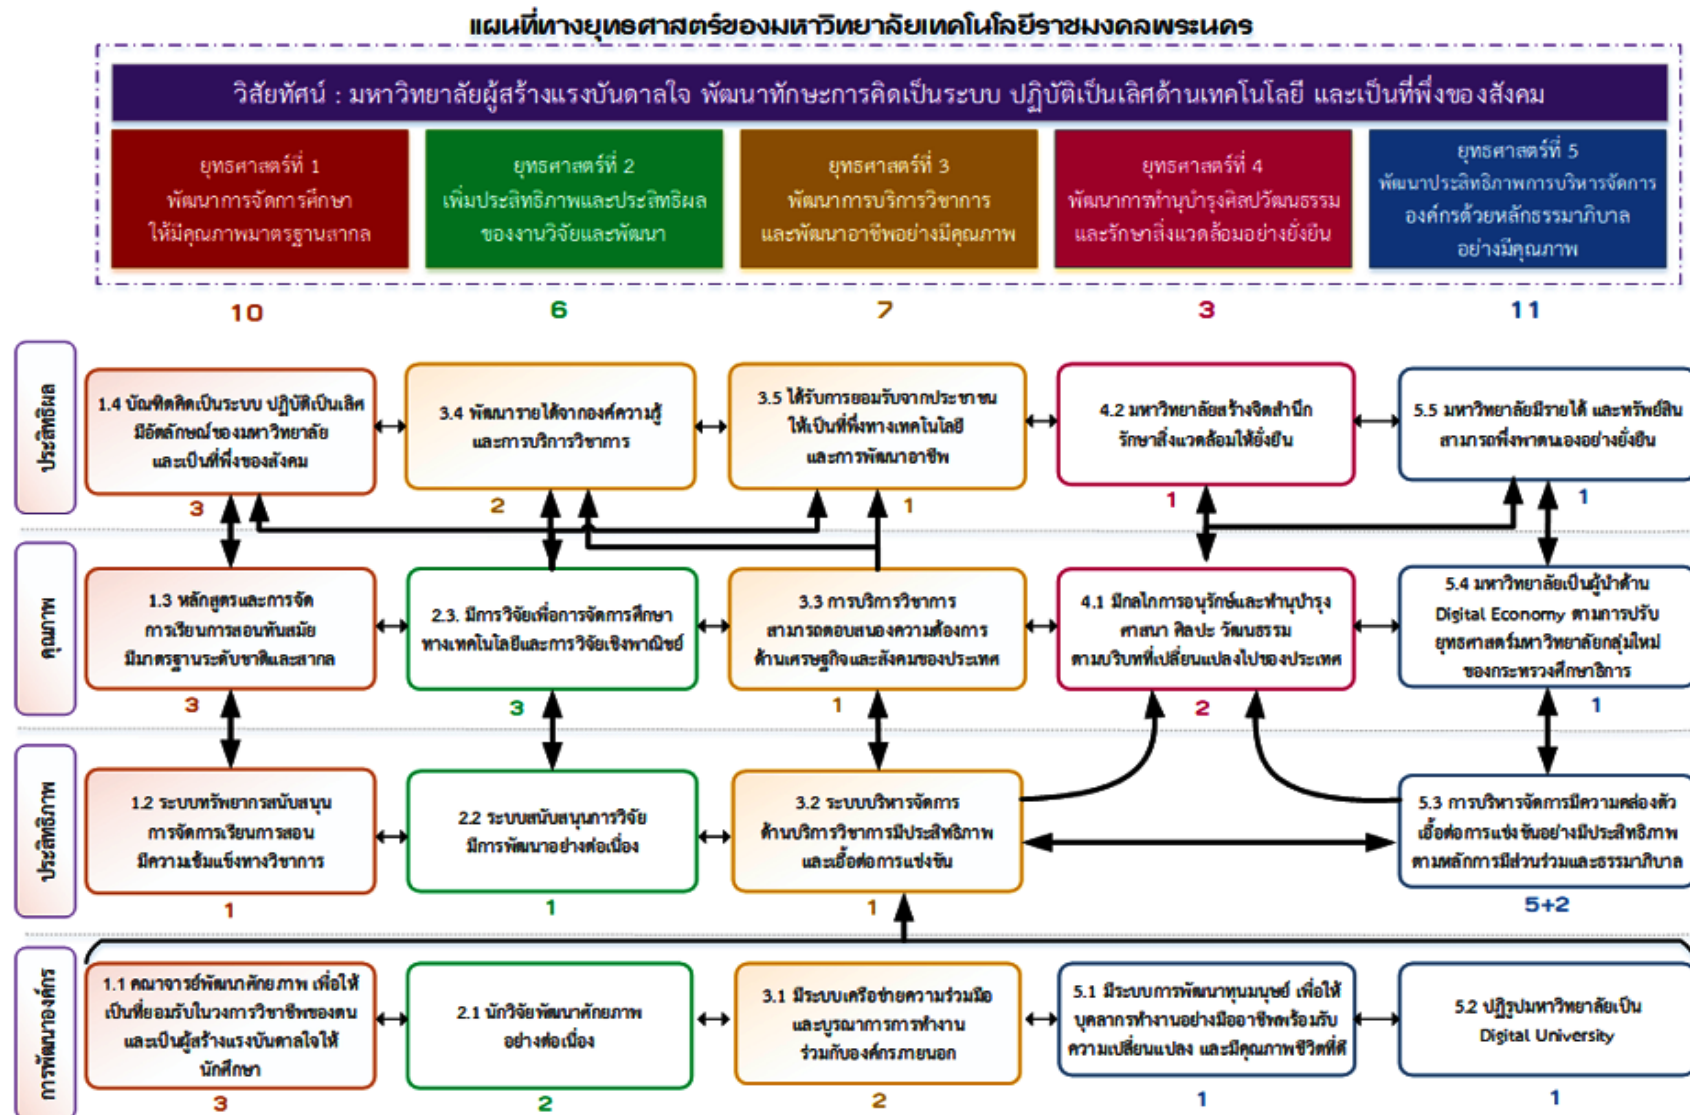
แผนที่ทางยุทธศาสตร์ของมหาวิทยาลัยเทคโนโลยีราชมงคลพระนคร

วิสัยทัศน์ : มหาวิทยาลัยผู้สร้างแรงบันดาลใจ พัฒนาทักษะการคิดเป็นระบบ ปฏิบัติเป็นเลิศด้านเทคโนโลยี และเป็นที่พึ่งของสังคม

ยุทธศาสตร์ที่ 1 พัฒนาการจัดการศึกษาให้มีคุณภาพมาตรฐานสากล

ยุทธศาสตร์ที่ 2 เพิ่มประสิทธิภาพและประสิทธิผลของงานวิจัยและพัฒนา

ยุทธศาสตร์ที่ 3 พัฒนาการบริการวิชาการและพัฒนาอาชีพอย่างมีคุณภาพ

ยุทธศาสตร์ที่ 4 พัฒนาการทำนุบำรุงศิลปวัฒนธรรมและรักษาสิ่งแวดล้อมอย่างยั่งยืน

ยุทธศาสตร์ที่ 5 พัฒนาประสิทธิภาพการบริหารจัดการองค์กรด้วยหลักธรรมาภิบาลอย่างมีคุณภาพ

10 6 7 3 11

ประสิทธิผล

1.4 บัณฑิตคิดเป็นระบบ ปฏิบัติเป็นเลิศ มีอัตลักษณ์ของมหาวิทยาลัย และเป็นที่พึ่งของสังคม
3

3.4 พัฒนารายได้จากองค์ความรู้และการบริการวิชาการ
2

3.5 ได้รับการยอมรับจากประชาชนให้เป็นที่พึ่งทางเทคโนโลยีและการพัฒนาอาชีพ
1

4.2 มหาวิทยาลัยสร้างจิตสำนึกรักษาสิ่งแวดล้อมให้ยั่งยืน
1

5.5 มหาวิทยาลัยมีรายได้ และทรัพย์สินสามารถพึ่งพาตนเองอย่างยั่งยืน
1

คุณภาพ

1.3 หลักสูตรและการจัดการเรียนการสอนทันสมัย มีมาตรฐานระดับชาติและสากล
3

2.3. มีการวิจัยเพื่อการจัดการศึกษาทางเทคโนโลยีและการวิจัยเชิงพาณิชย์
3

3.3 การบริการวิชาการสามารถตอบสนองความต้องการด้านเศรษฐกิจและสังคมของประเทศ
1

4.1 มีกลไกการอนุรักษ์และทำนุบำรุงศาสนา ศิลปะ วัฒนธรรม ตามบริบทที่เปลี่ยนแปลงไปของประเทศ
2

5.4 มหาวิทยาลัยเป็นผู้นำด้าน Digital Economy ตามการปรับยุทธศาสตร์มหาวิทยาลัยกลุ่มใหม่ของกระทรวงศึกษาธิการ
1

ประสิทธิภาพ

1.2 ระบบทรัพยากรสนับสนุนการจัดการเรียนการสอนมีความเข้มแข็งทางวิชาการ
1

2.2 ระบบสนับสนุนการวิจัยมีการพัฒนาอย่างต่อเนื่อง
1

3.2 ระบบบริหารจัดการด้านบริการวิชาการมีประสิทธิภาพและเอื้อต่อการแข่งขัน
1

5.3 การบริหารจัดการมีความคล่องตัวเอื้อต่อการแข่งขันอย่างมีประสิทธิภาพตามหลักการมีส่วนร่วมและธรรมาภิบาล
5+2

การพัฒนาองค์กร

1.1 คณาจารย์พัฒนาศักยภาพ เพื่อให้เป็นที่ยอมรับในวงการวิชาชีพของตนและเป็นผู้สร้างแรงบันดาลใจให้นักศึกษา
3

2.1 นักวิจัยพัฒนาศักยภาพอย่างต่อเนื่อง
2

3.1 มีระบบเครือข่ายความร่วมมือและบูรณาการการทำงานร่วมกับองค์กรภายนอก
2

5.1 มีระบบการพัฒนาทุนมนุษย์ เพื่อให้บุคลากรทำงานอย่างมืออาชีพพร้อมรับความเปลี่ยนแปลง และมีคุณภาพชีวิตที่ดี
1

5.2 ปฏิรูปมหาวิทยาลัยเป็น Digital University
1